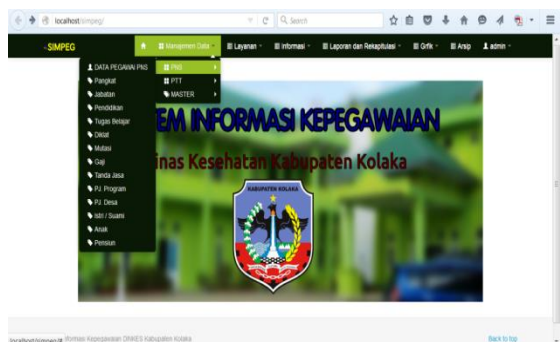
localhost/simpeg/

Search

SIMPEG

Manajemen Data

Layanan

Informasi

Laporan dan Rekapitulasi

Grfk

Arsip

admin

DATA PEGAWAI PNS

Pangkat

Jabatan

Pendidikan

Tugas Belajar

Diklat

Mutasi

Gaji

Tanda Jasa

PJ. Program

PJ. Desa

Istri / Suami

Anak

Pensiun

PNS

PTT

MASTER

EM INFORMASI KEPEGAWAIAN

inas Kesehatan Kabupaten Kolaka

KABUPATEN KOLAKA

localhost/simpeg/# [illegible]formasi Kepegawaian DINKES Kabupaten Kolaka

Back to top